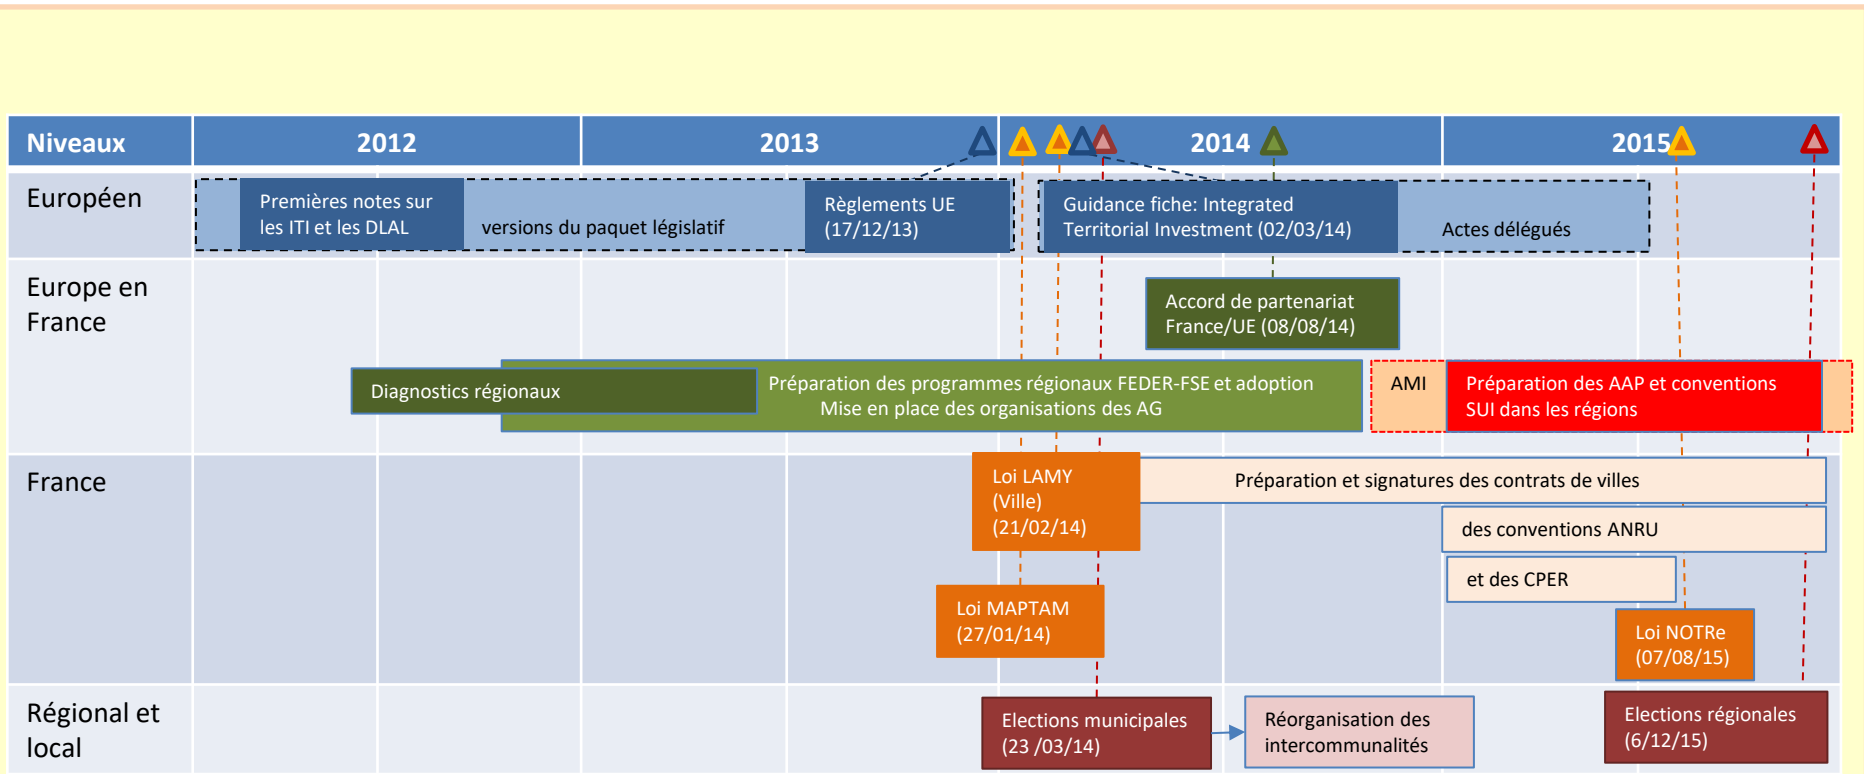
| Niveaux | 2012 | 2013 | 2014 | 2015 |
|---|---|---|---|---|

Européen

Premières notes sur les ITI et les DLAL

versions du paquet législatif

Règlements UE (17/12/13)

Guidance fiche: Integrated Territorial Investment (02/03/14)

Actes délégués

Europe en France

Accord de partenariat France/UE (08/08/14)

Diagnostics régionaux

Préparation des programmes régionaux FEDER-FSE et adoption
Mise en place des organisations des AG

AMI

Préparation des AAP et conventions SUI dans les régions

France

Loi LAMY (Ville) (21/02/14)

Préparation et signatures des contrats de villes

des conventions ANRU

et des CPER

Loi MAPTAM (27/01/14)

Loi NOTRe (07/08/15)

Régional et local

Elections municipales (23 /03/14)

Réorganisation des intercommunalités

Elections régionales (6/12/15)